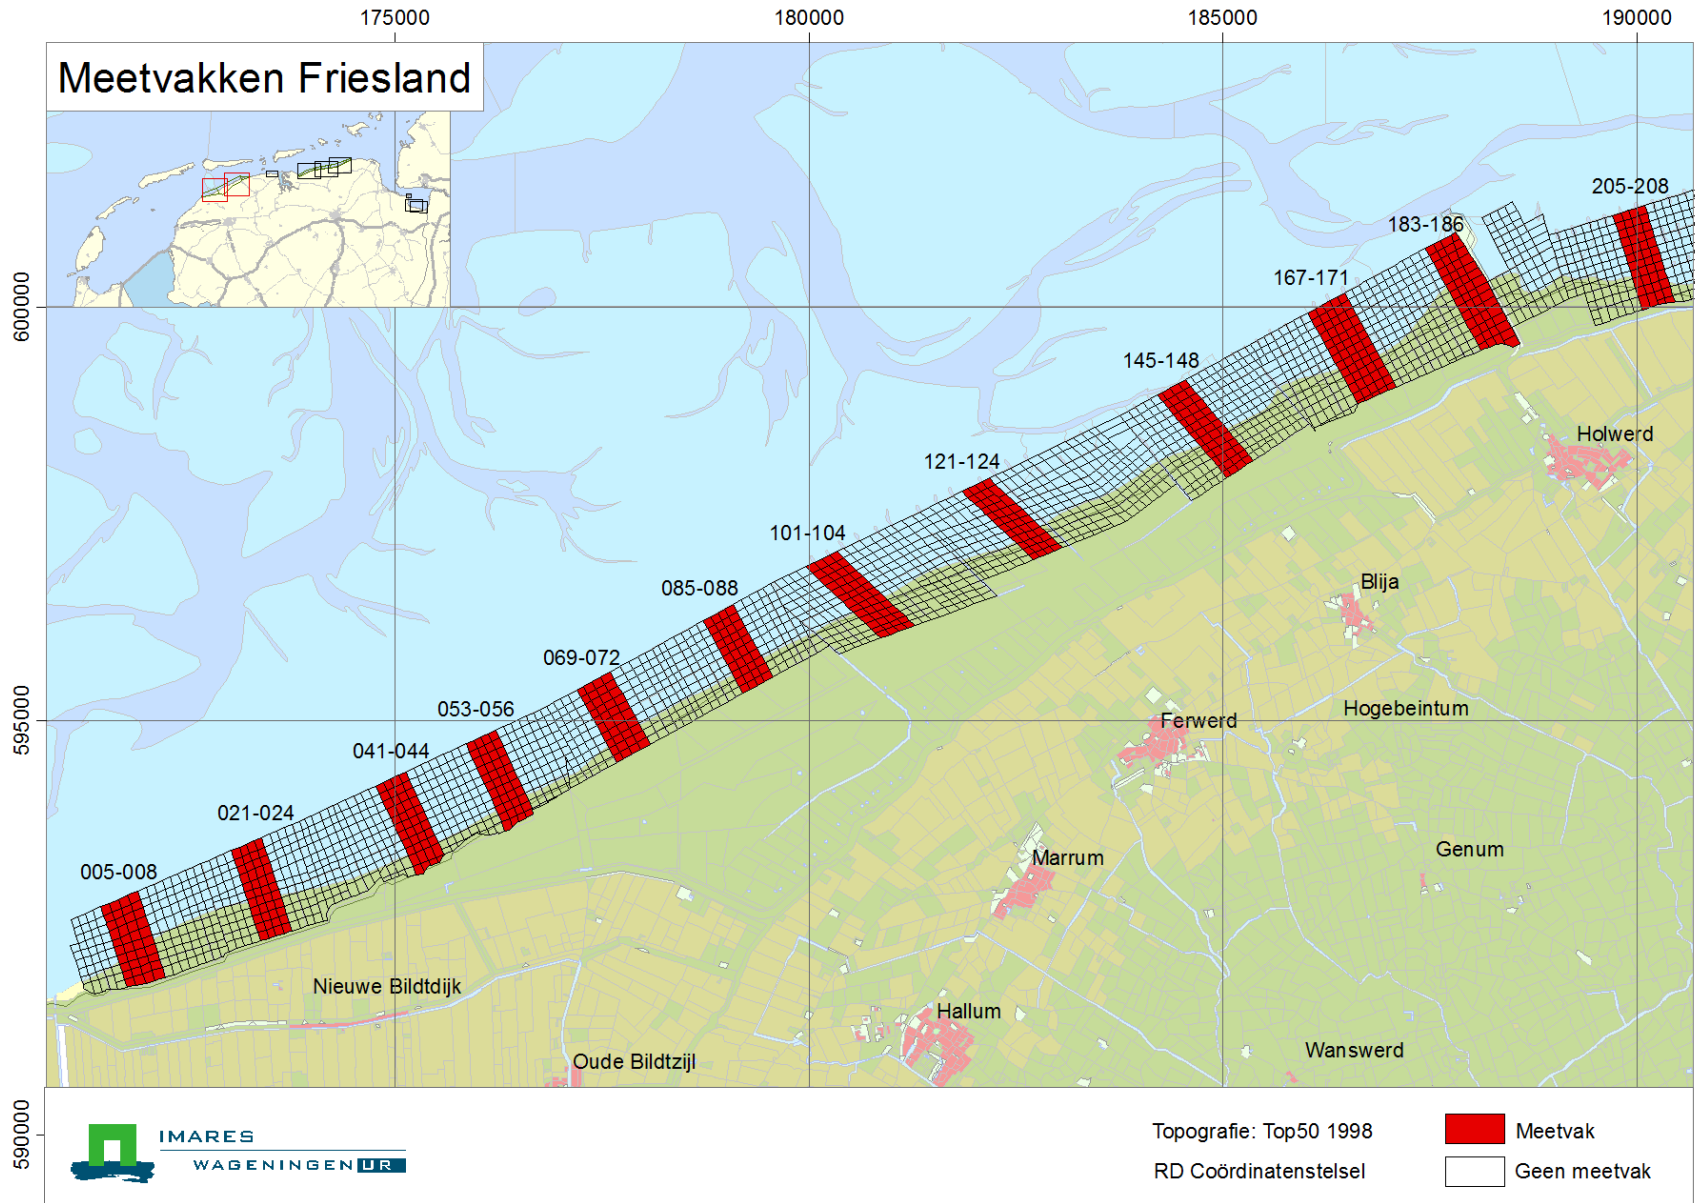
175000
180000
185000
190000

Meetvakken Friesland

600000
595000
590000

205-208
183-186
167-171
145-148
121-124
101-104
085-088
069-072
053-056
041-044
021-024
005-008

Holwerd
Blija
Ferwerd
Hogebeintum
Marrum
Genum
Nieuwe Bildtdijk
Hallum
Oude Bildtzijl
Wanswerd

IMARES
WAGENINGEN UR

Topografie: Top50 1998
RD Coördinatenstelsel

Meetvak
Geen meetvak